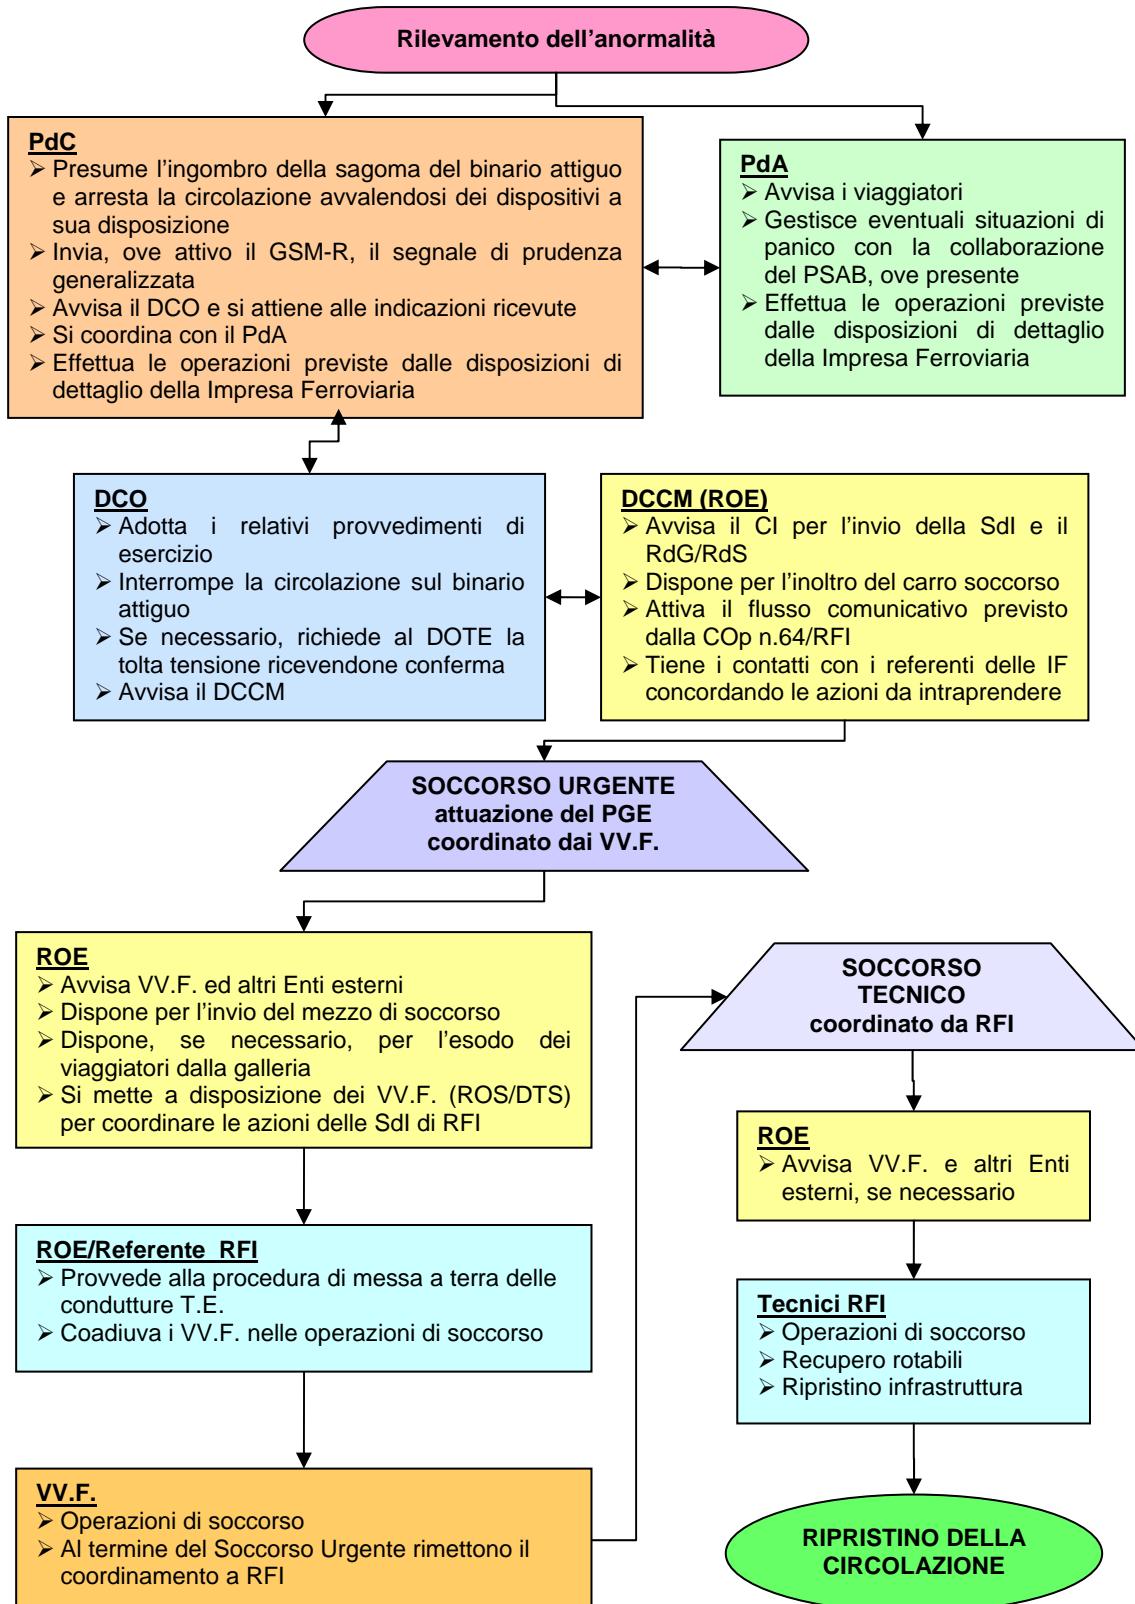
Rilevamento dell'anormalità

PdC
➢ Presume l'ingombro della sagoma del binario attiguo e arresta la circolazione avvalendosi dei dispositivi a sua disposizione
➢ Invia, ove attivo il GSM-R, il segnale di prudenza generalizzata
➢ Avvisa il DCO e si attiene alle indicazioni ricevute
➢ Si coordina con il PdA
➢ Effettua le operazioni previste dalle disposizioni di dettaglio della Impresa Ferroviaria

PdA
➢ Avvisa i viaggiatori
➢ Gestisce eventuali situazioni di panico con la collaborazione del PSAB, ove presente
➢ Effettua le operazioni previste dalle disposizioni di dettaglio della Impresa Ferroviaria

DCO
➢ Adotta i relativi provvedimenti di esercizio
➢ Interrompe la circolazione sul binario attiguo
➢ Se necessario, richiede al DOTE la tolta tensione ricevendone conferma
➢ Avvisa il DCCM

DCCM (ROE)
➢ Avvisa il CI per l'invio della SdI e il RdG/RdS
➢ Dispone per l'inoltro del carro soccorso
➢ Attiva il flusso comunicativo previsto dalla COp n.64/RFI
➢ Tiene i contatti con i referenti delle IF concordando le azioni da intraprendere

SOCCORSO URGENTE
attuazione del PGE
coordinato dai VV.F.

ROE
➢ Avvisa VV.F. ed altri Enti esterni
➢ Dispone per l'invio del mezzo di soccorso
➢ Dispone, se necessario, per l'esodo dei viaggiatori dalla galleria
➢ Si mette a disposizione dei VV.F. (ROS/DTS) per coordinare le azioni delle SdI di RFI

SOCCORSO
TECNICO
coordinato da RFI

ROE
➢ Avvisa VV.F. e altri Enti esterni, se necessario

ROE/Referente RFI
➢ Provvede alla procedura di messa a terra delle condutture T.E.
➢ Coadiuva i VV.F. nelle operazioni di soccorso

Tecnici RFI
➢ Operazioni di soccorso
➢ Recupero rotabili
➢ Ripristino infrastruttura

VV.F.
➢ Operazioni di soccorso
➢ Al termine del Soccorso Urgente rimettono il coordinamento a RFI

RIPRISTINO DELLA
CIRCOLAZIONE